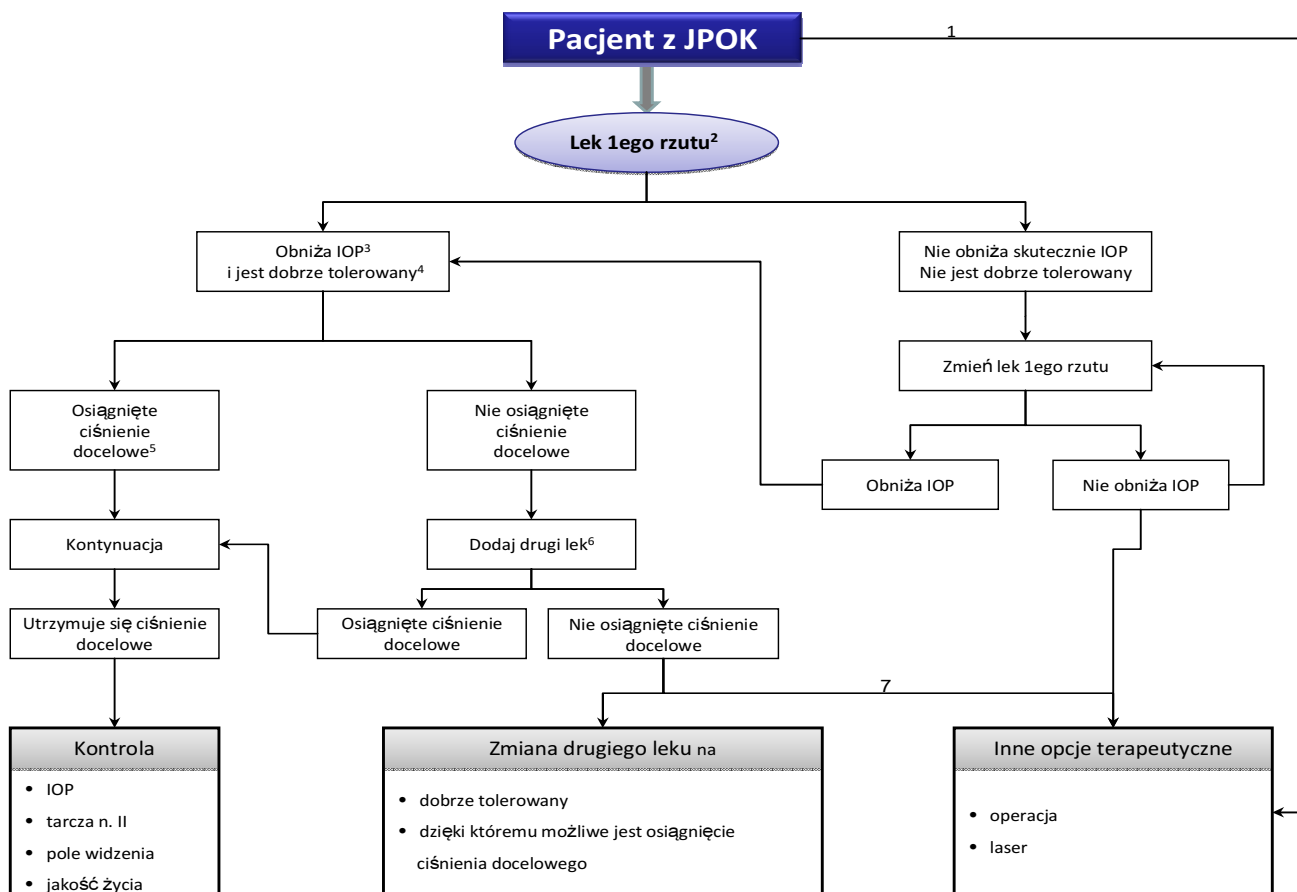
Pacjent z JPOK

1

Lek 1ego rzutu$^2$

Obniża IOP$^3$
i jest dobrze tolerowany$^4$

Nie obniża skutecznie IOP
Nie jest dobrze tolerowany

Zmień lek 1ego rzutu

Osiągnięte ciśnienie docelowe$^5$

Nie osiągnięte ciśnienie docelowe

Obniża IOP

Nie obniża IOP

Kontynuacja

Dodaj drugi lek$^6$

Utrzymuje się ciśnienie docelowe

Osiągnięte ciśnienie docelowe

Nie osiągnięte ciśnienie docelowe

7

Kontrola
• IOP
• tarcza n. II
• pole widzenia
• jakość życia

Zmiana drugiego leku na
• dobrze tolerowany
• dzięki któremu możliwe jest osiągnięcie ciśnienia docelowego

Inne opcje terapeutyczne
• operacja
• laser